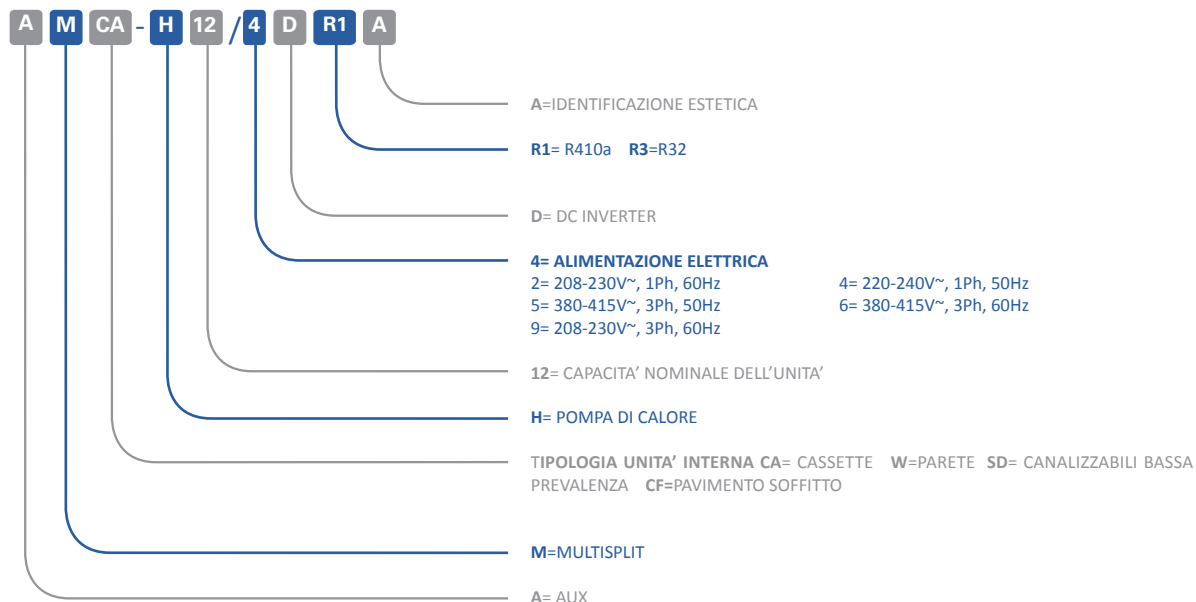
A M CA - H 12 / 4 D R1 A

A=IDENTIFICAZIONE ESTETICA

R1= R410a R3=R32

D= DC INVERTER

4= ALIMENTAZIONE ELETTRICA
2= 208-230V~, 1Ph, 60Hz
5= 380-415V~, 3Ph, 50Hz
9= 208-230V~, 3Ph, 60Hz
4= 220-240V~, 1Ph, 50Hz
6= 380-415V~, 3Ph, 60Hz

12= CAPACITA' NOMINALE DELL'UNITA'

H= POMPA DI CALORE

TIPOLOGIA UNITA' INTERNA CA= CASSETTE W=PARETE SD= CANALIZZABILI BASSA PREVALENZA CF=PAVIMENTO SOFFITTO

M=MULTISPLIT

A= AUX